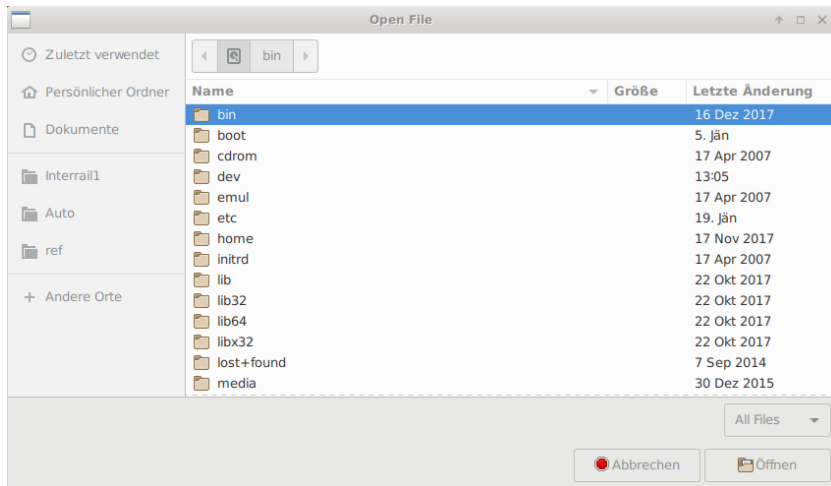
Open File

Zuletzt verwendet
Persönlicher Ordner
Dokumente
Interrail1
Auto
ref
+ Andere Orte

bin

| Name | Größe | Letzte Änderung |
|---|---|---|
| bin | | 16 Dez 2017 |
| boot | | 5. Jän |
| cdrom | | 17 Apr 2007 |
| dev | | 13:05 |
| emul | | 17 Apr 2007 |
| etc | | 19. Jän |
| home | | 17 Nov 2017 |
| initrd | | 17 Apr 2007 |
| lib | | 22 Okt 2017 |
| lib32 | | 22 Okt 2017 |
| lib64 | | 22 Okt 2017 |
| libx32 | | 22 Okt 2017 |
| lost+found | | 7 Sep 2014 |
| media | | 30 Dez 2015 |

All Files

Abbrechen
Öffnen